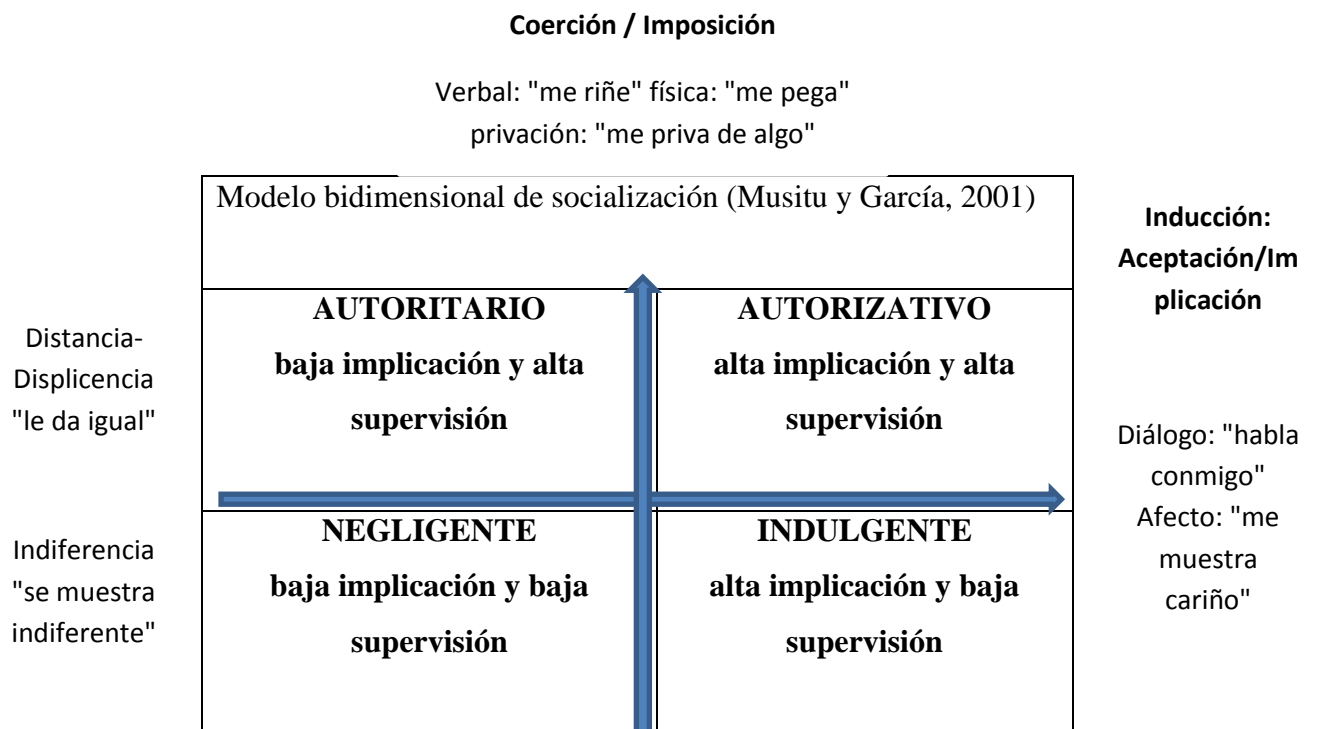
**Coerción / Imposición**

Verbal: "me riñe" física: "me pega"
privación: "me priva de algo"

Modelo bidimensional de socialización (Musitu y García, 2001)

**Inducción: Aceptación/Implicación**

Distancia-Displicencia "le da igual"

**AUTORITARIO**
**baja implicación y alta supervisión**

**AUTORIZATIVO**
**alta implicación y alta supervisión**

Diálogo: "habla conmigo" Afecto: "me muestra cariño"

Indiferencia "se muestra indiferente"

**NEGLIGENTE**
**baja implicación y baja supervisión**

**INDULGENTE**
**alta implicación y baja supervisión**